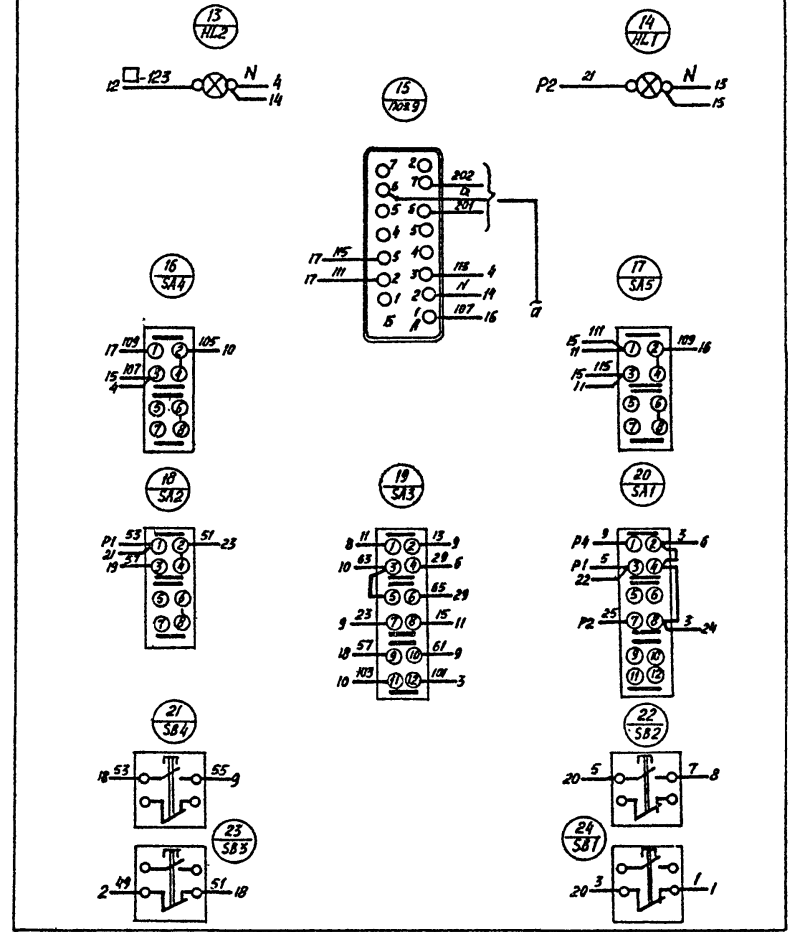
$\frac{13}{HL2}$

12 □-123 N 4 14

$\frac{14}{HL1}$

P2 21 N 13 15

$\frac{15}{ПОЖ9}$

7 2 6 7 202 а 5 6 201 4 5 17 115 3 4 17 111 2 3 113 4 1 2 N 14 Б 1 А 107 16

а

$\frac{16}{SA4}$

17 109 1 2 105 10
15 107 3 4
4
5 6
7 8

$\frac{17}{SA5}$

15 111 1 2 109 16
11
15 115 3 4
11
5 6
7 8

$\frac{18}{SA2}$

P1 53 1 2 51 23
21
19 37 3 4
5 6
7 8

$\frac{19}{SA3}$

8 11 1 2 13 9
10 63 3 4 28 6
5 6 65 29
9 23 7 8 15 11
18 57 9 10 61 9
10 103 11 12 101 3

$\frac{20}{SA1}$

P4 9 1 2 3 6
P1 5 3 4
22
5 6
P2 25 7 8 3 24
9 10
11 12

$\frac{21}{SB4}$

18 53 55 9

$\frac{22}{SB2}$

20 5 7 8

$\frac{23}{SB3}$

2 49 51 18

$\frac{24}{SB1}$

20 3 1 1